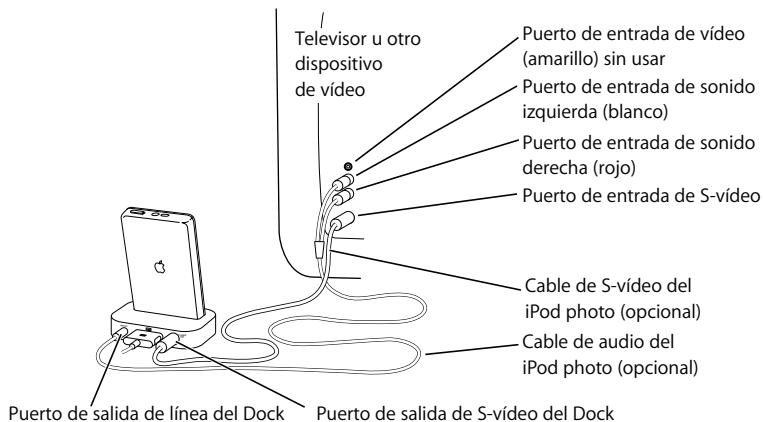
Televisor u otro dispositivo de vídeo

Puerto de entrada de vídeo (amarillo) sin usar

Puerto de entrada de sonido izquierda (blanco)

Puerto de entrada de sonido derecha (rojo)

Puerto de entrada de S-vídeo

Cable de S-vídeo del iPod photo (opcional)

Cable de audio del iPod photo (opcional)

Puerto de salida de línea del Dock

Puerto de salida de S-vídeo del Dock